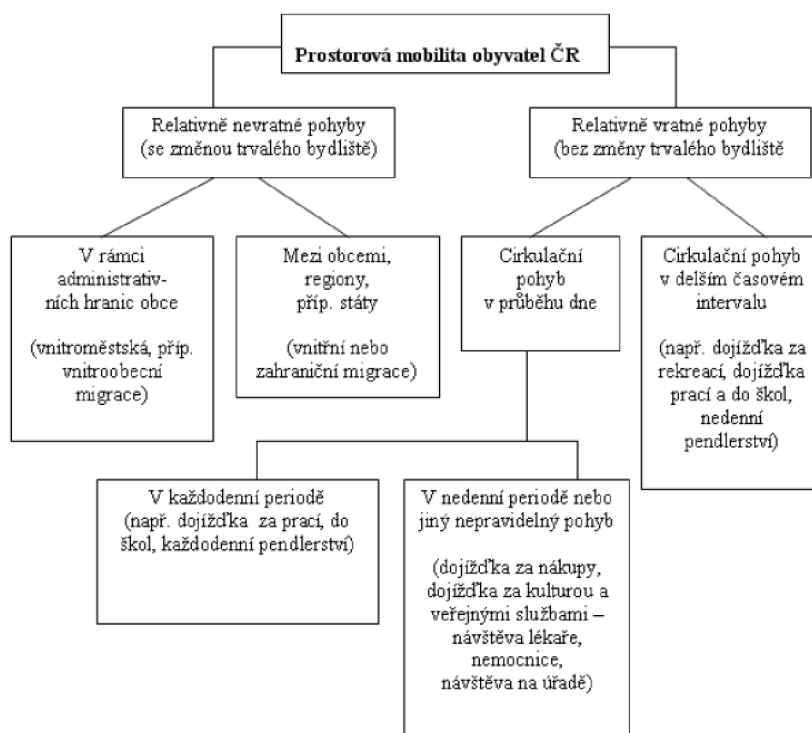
Prostorová mobilita obyvatel ČR

Relativně nevratné pohyby (se změnou trvalého bydliště)

Relativně vratné pohyby (bez změny trvalého bydliště

V rámci administrativních hranic obce

(vnitroměstská, příp. vnitroobecní migrace)

Mezi obcemi, regiony, příp. státy

(vnitřní nebo zahraniční migrace)

Cirkulační pohyb v průběhu dne

Cirkulační pohyb v delším časovém intervalu

(např. dojížďka za rekreací, dojížďka prací a do škol, nedenní pendlerství)

V každodenní periodě (např. dojížďka za prací, do škol, každodenní pendlerství)

V nedenní periodě nebo jiný nepravidelný pohyb

(dojížďka za nákupy, dojížďka za kulturou a veřejnými službami – návštěva lékaře, nemocnice, návštěva na úřadě)